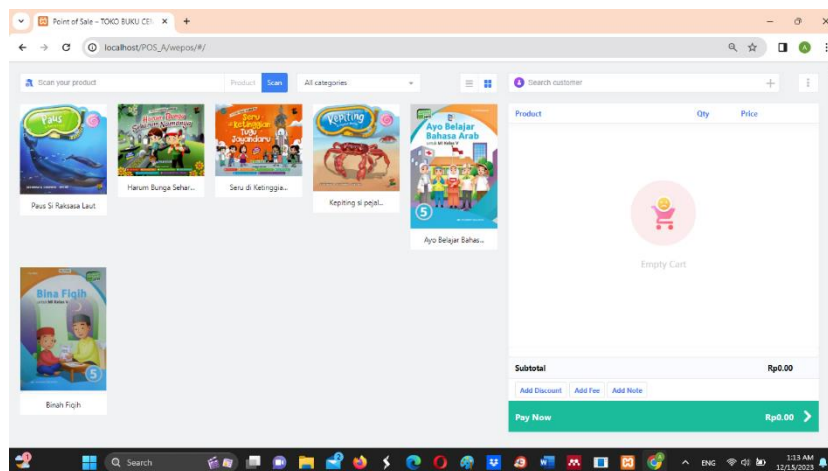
Point of Sale – TOKO BUKU CE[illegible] ×
+
localhost/POS_A/wepos/#/

Scan your product
Product
Scan
All categories
Search customer

Paus
Paus Si Raksasa Laut

Harum Bunga Sehari Semerbak Sepanjang
Harum Bunga Sehar...

Seru di Ketinggian Tugu Jogjakarta
Seru di Ketinggia...

Kepiting
Kepiting si pejal...

Ayo Belajar Bahasa Arab
5
Ayo Belajar Bahas...

Bina Fiqih
5
Binah Fiqih

Product
Qty
Price
Empty Cart

Subtotal
Rp0.00
Add Discount
Add Fee
Add Note
Pay Now
Rp0.00

Search
ENG
1:13 AM
12/15/2023